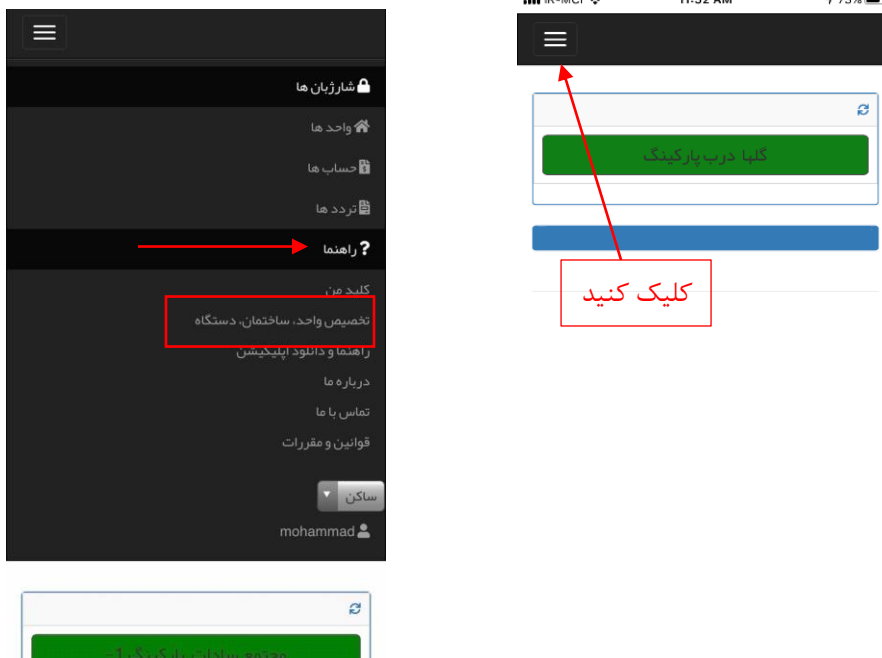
IR-MCI 11:52 AM 73%

گلها درب پارکینگ

کلیک کنید

شارژبان ها

واحد ها

حساب ها

تردد ها

راهنما

کلید من

تخصیص واحد، ساختمان، دستگاه

راهنما و دانلود اپلیکیشن

درباره ما

تماس با ما

قوانین و مقررات

ساکن

mohammad

مجتمع سادات پارکینگ 1- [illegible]